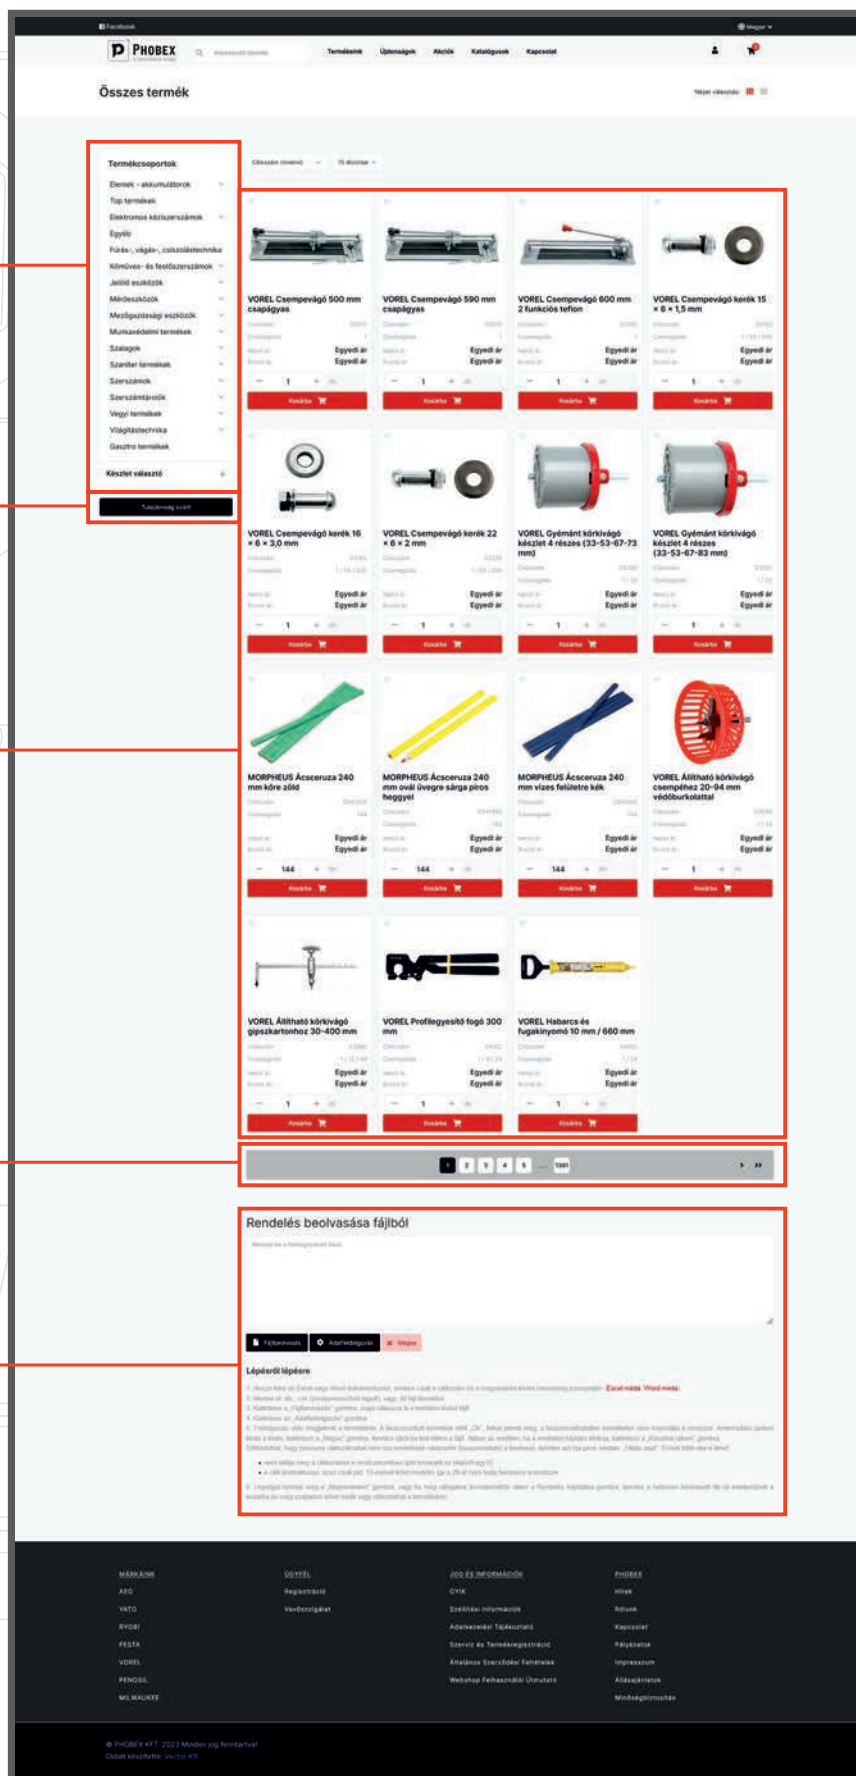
Facebook

Magyar

PHOBEX

Termékeink Újdonságok Akciók Katalógusok Kapcsolat

Összes termék

Nézet választás

Termékcsoportok

Elemek - akkumulátorok
Top termékek
Elektromos kéziszerszámok
Egyéb
Fúrás-, vágás-, csiszolástechnika
Kőműves- és festőszerszámok
Jelölő eszközök
Mérőeszközök
Mezőgazdasági eszközök
Munkavédelmi termékek
Szalagok
Szaniter termékek
Szerszámok
Szerszámtárolók
Vegyi termékek
Világítástechnika
Gasztro termékek

Készlet választó

Tulajdonság szűrő

VOREL Csempevágó 500 mm csapágyas
Egyedi ár
Egyedi ár
1
Kosárba

VOREL Csempevágó 590 mm csapágyas
Egyedi ár
Egyedi ár
1
Kosárba

VOREL Csempevágó 600 mm 2 funkciós teflon
Egyedi ár
Egyedi ár
1
Kosárba

VOREL Csempevágó kerék 15 × 6 × 1,5 mm
Egyedi ár
Egyedi ár
1
Kosárba

VOREL Csempevágó kerék 16 × 6 × 3,0 mm
Egyedi ár
Egyedi ár
1
Kosárba

VOREL Csempevágó kerék 22 × 6 × 2 mm
Egyedi ár
Egyedi ár
1
Kosárba

VOREL Gyémánt körkivágó készlet 4 részes (33-53-67-73 mm)
Egyedi ár
Egyedi ár
1
Kosárba

VOREL Gyémánt körkivágó készlet 4 részes (33-53-67-83 mm)
Egyedi ár
Egyedi ár
1
Kosárba

MORPHEUS Ácsceruza 240 mm kőre zöld
Egyedi ár
Egyedi ár
144
Kosárba

MORPHEUS Ácsceruza 240 mm ovál üvegre sárga piros heggyel
Egyedi ár
Egyedi ár
144
Kosárba

MORPHEUS Ácsceruza 240 mm vizes felületre kék
Egyedi ár
Egyedi ár
144
Kosárba

VOREL Állítható körkivágó csempéhez 20-94 mm védőburkolattal
Egyedi ár
Egyedi ár
1
Kosárba

VOREL Állítható körkivágó gipszkartonhoz 30-400 mm
Egyedi ár
Egyedi ár
1
Kosárba

VOREL Profilegyesítő fogó 300 mm
Egyedi ár
Egyedi ár
1
Kosárba

VOREL Habarcs és fugakinyomó 10 mm / 660 mm
Egyedi ár
Egyedi ár
1
Kosárba

1 2 3 4 5 ... 1361

Rendelés beolvasása fájlból

Fájlbeolvasás Adatfeldolgozás Mégse

Lépésről lépésre

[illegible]

MÁRKÁINK
AEG
YATO
RYOBI
FESTA
VOREL
PENOSIL
MILWAUKEE

ÜGYFÉL
Regisztráció
Vevőszolgálat

JOG ÉS INFORMÁCIÓK
GYIK
Szállítási információk
Adatkezelési Tájékoztató
Szerviz és Termékregisztráció
Általános Szerződési Feltételek
Webshop Felhasználói Útmutató

PHOBEX
Hírek
Rólunk
Kapcsolat
Pályázatok
Impresszum
Akadálymentes
Minőségbiztosítás

© PHOBEX KFT. 2023 Minden jog fenntartva!
Oldalt készítette: Vectra Kft